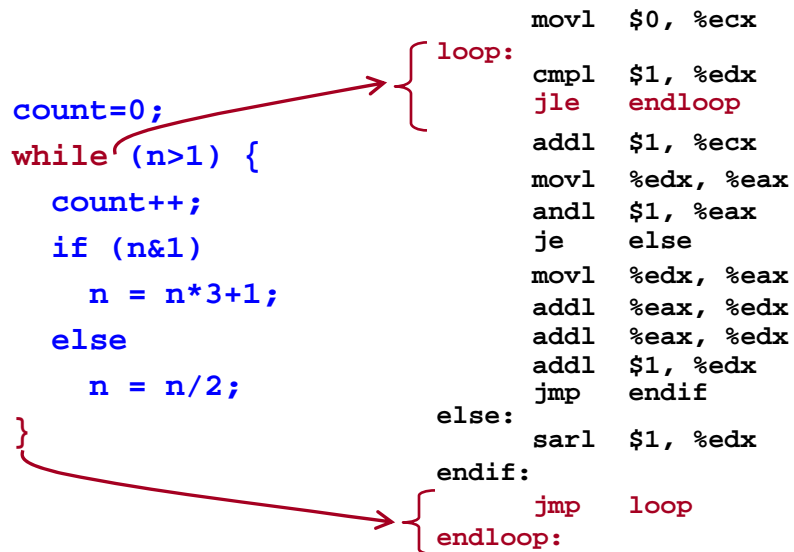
count=0;
while (n>1) {
  count++;
  if (n&1)
    n = n*3+1;
  else
    n = n/2;
}

    movl  $0, %ecx
loop:
    cmpl  $1, %edx
    jle   endloop
    addl  $1, %ecx
    movl  %edx, %eax
    andl  $1, %eax
    je    else
    movl  %edx, %eax
    addl  %eax, %edx
    addl  %eax, %edx
    addl  $1, %edx
    jmp   endif
else:
    sarl  $1, %edx
endif:
    jmp   loop
endloop: